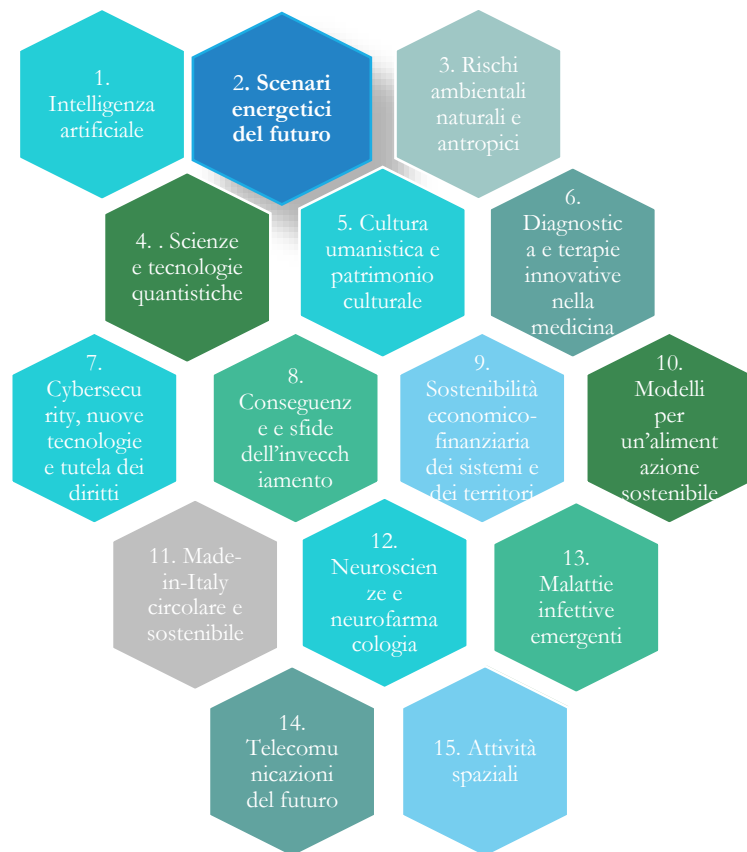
1. Intelligenza artificiale

2. Scenari energetici del futuro

3. Rischi ambientali naturali e antropici

4. . Scienze e tecnologie quantistiche

5. Cultura umanistica e patrimonio culturale

6. Diagnostica e terapie innovative nella medicina

7. Cybersecurity, nuove tecnologie e tutela dei diritti

8. Conseguenze e sfide dell'invecchiamento

9. Sostenibilità economico-finanziaria dei sistemi e dei territori

10. Modelli per un'alimentazione sostenibile

11. Made-in-Italy circolare e sostenibile

12. Neuroscienze e neurofarmacologia

13. Malattie infettive emergenti

14. Telecomunicazioni del futuro

15. Attività spaziali